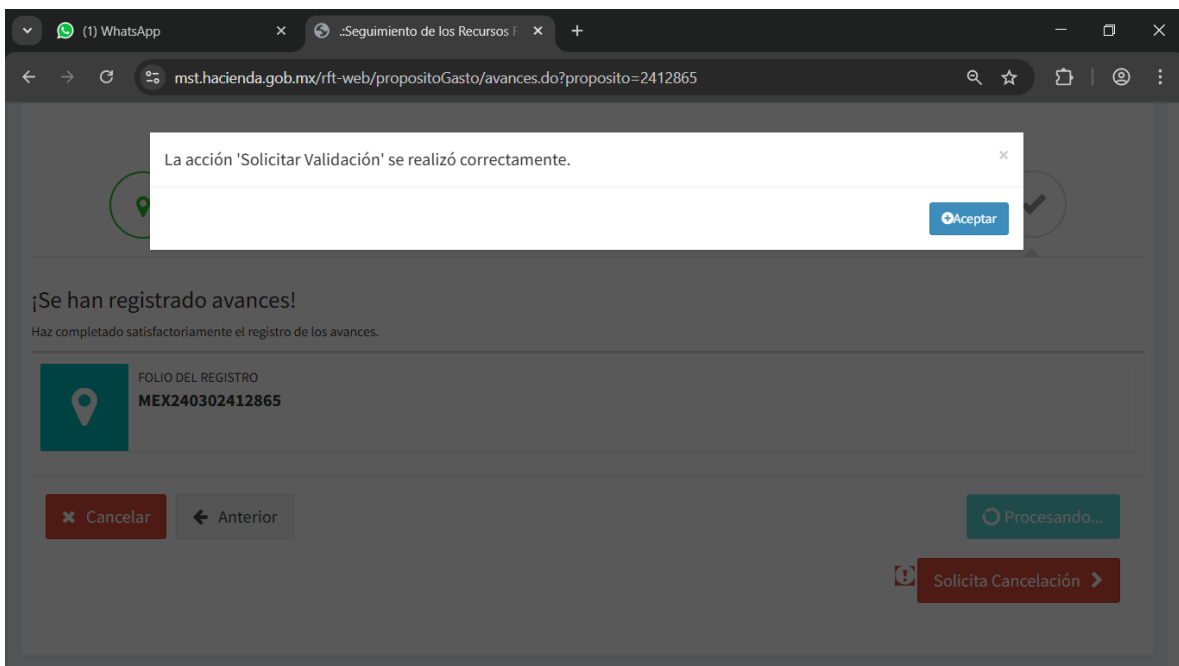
(1) WhatsApp
.:Seguimiento de los Recursos F
mst.hacienda.gob.mx/rft-web/propositoGasto/avances.do?proposito=2412865

La acción 'Solicitar Validación' se realizó correctamente.
×
Aceptar

¡Se han registrado avances!
Haz completado satisfactoriamente el registro de los avances.

FOLIO DEL REGISTRO
MEX240302412865

Cancelar
Anterior
Procesando...
Solicita Cancelación